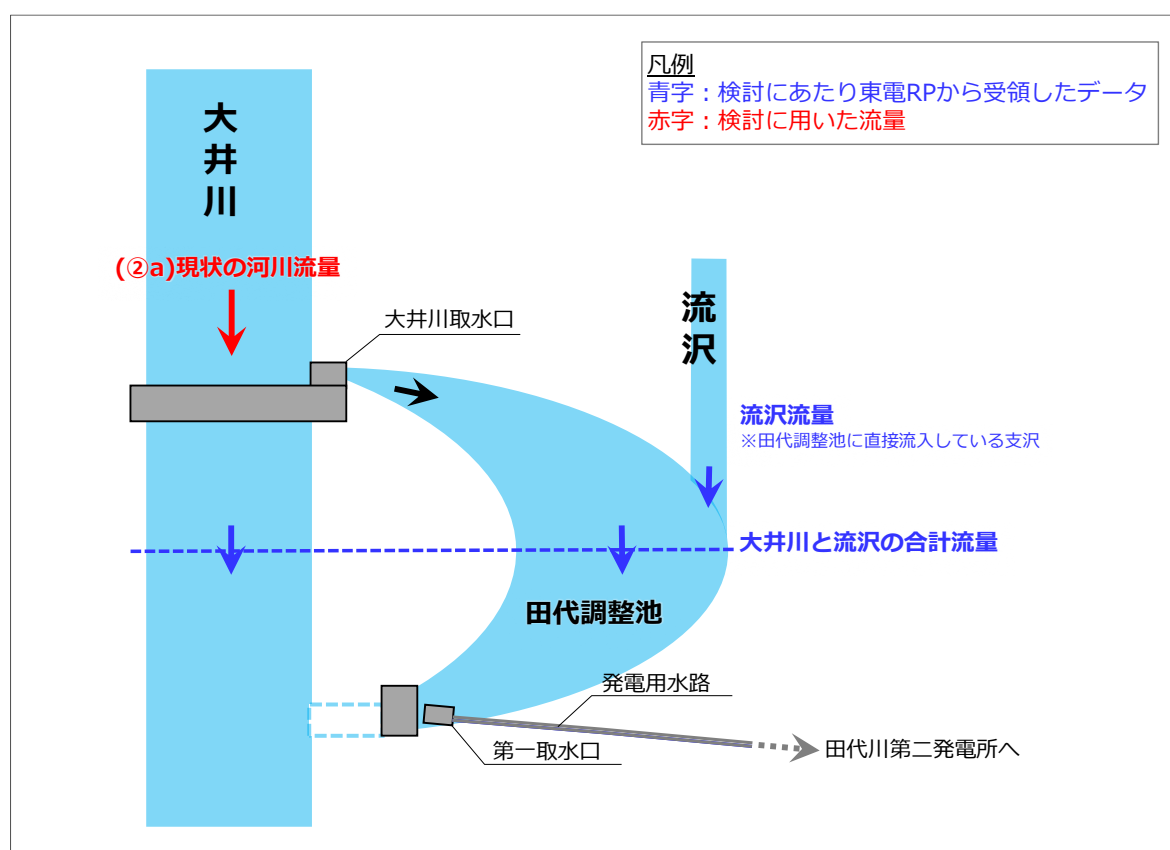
凡例
青字：検討にあたり東電RPから受領したデータ
赤字：検討に用いた流量

大井川

(②a)現状の河川流量

大井川取水口

流沢

流沢流量
※田代調整池に直接流入している支沢

大井川と流沢の合計流量

田代調整池

発電用水路

第一取水口

田代川第二発電所へ